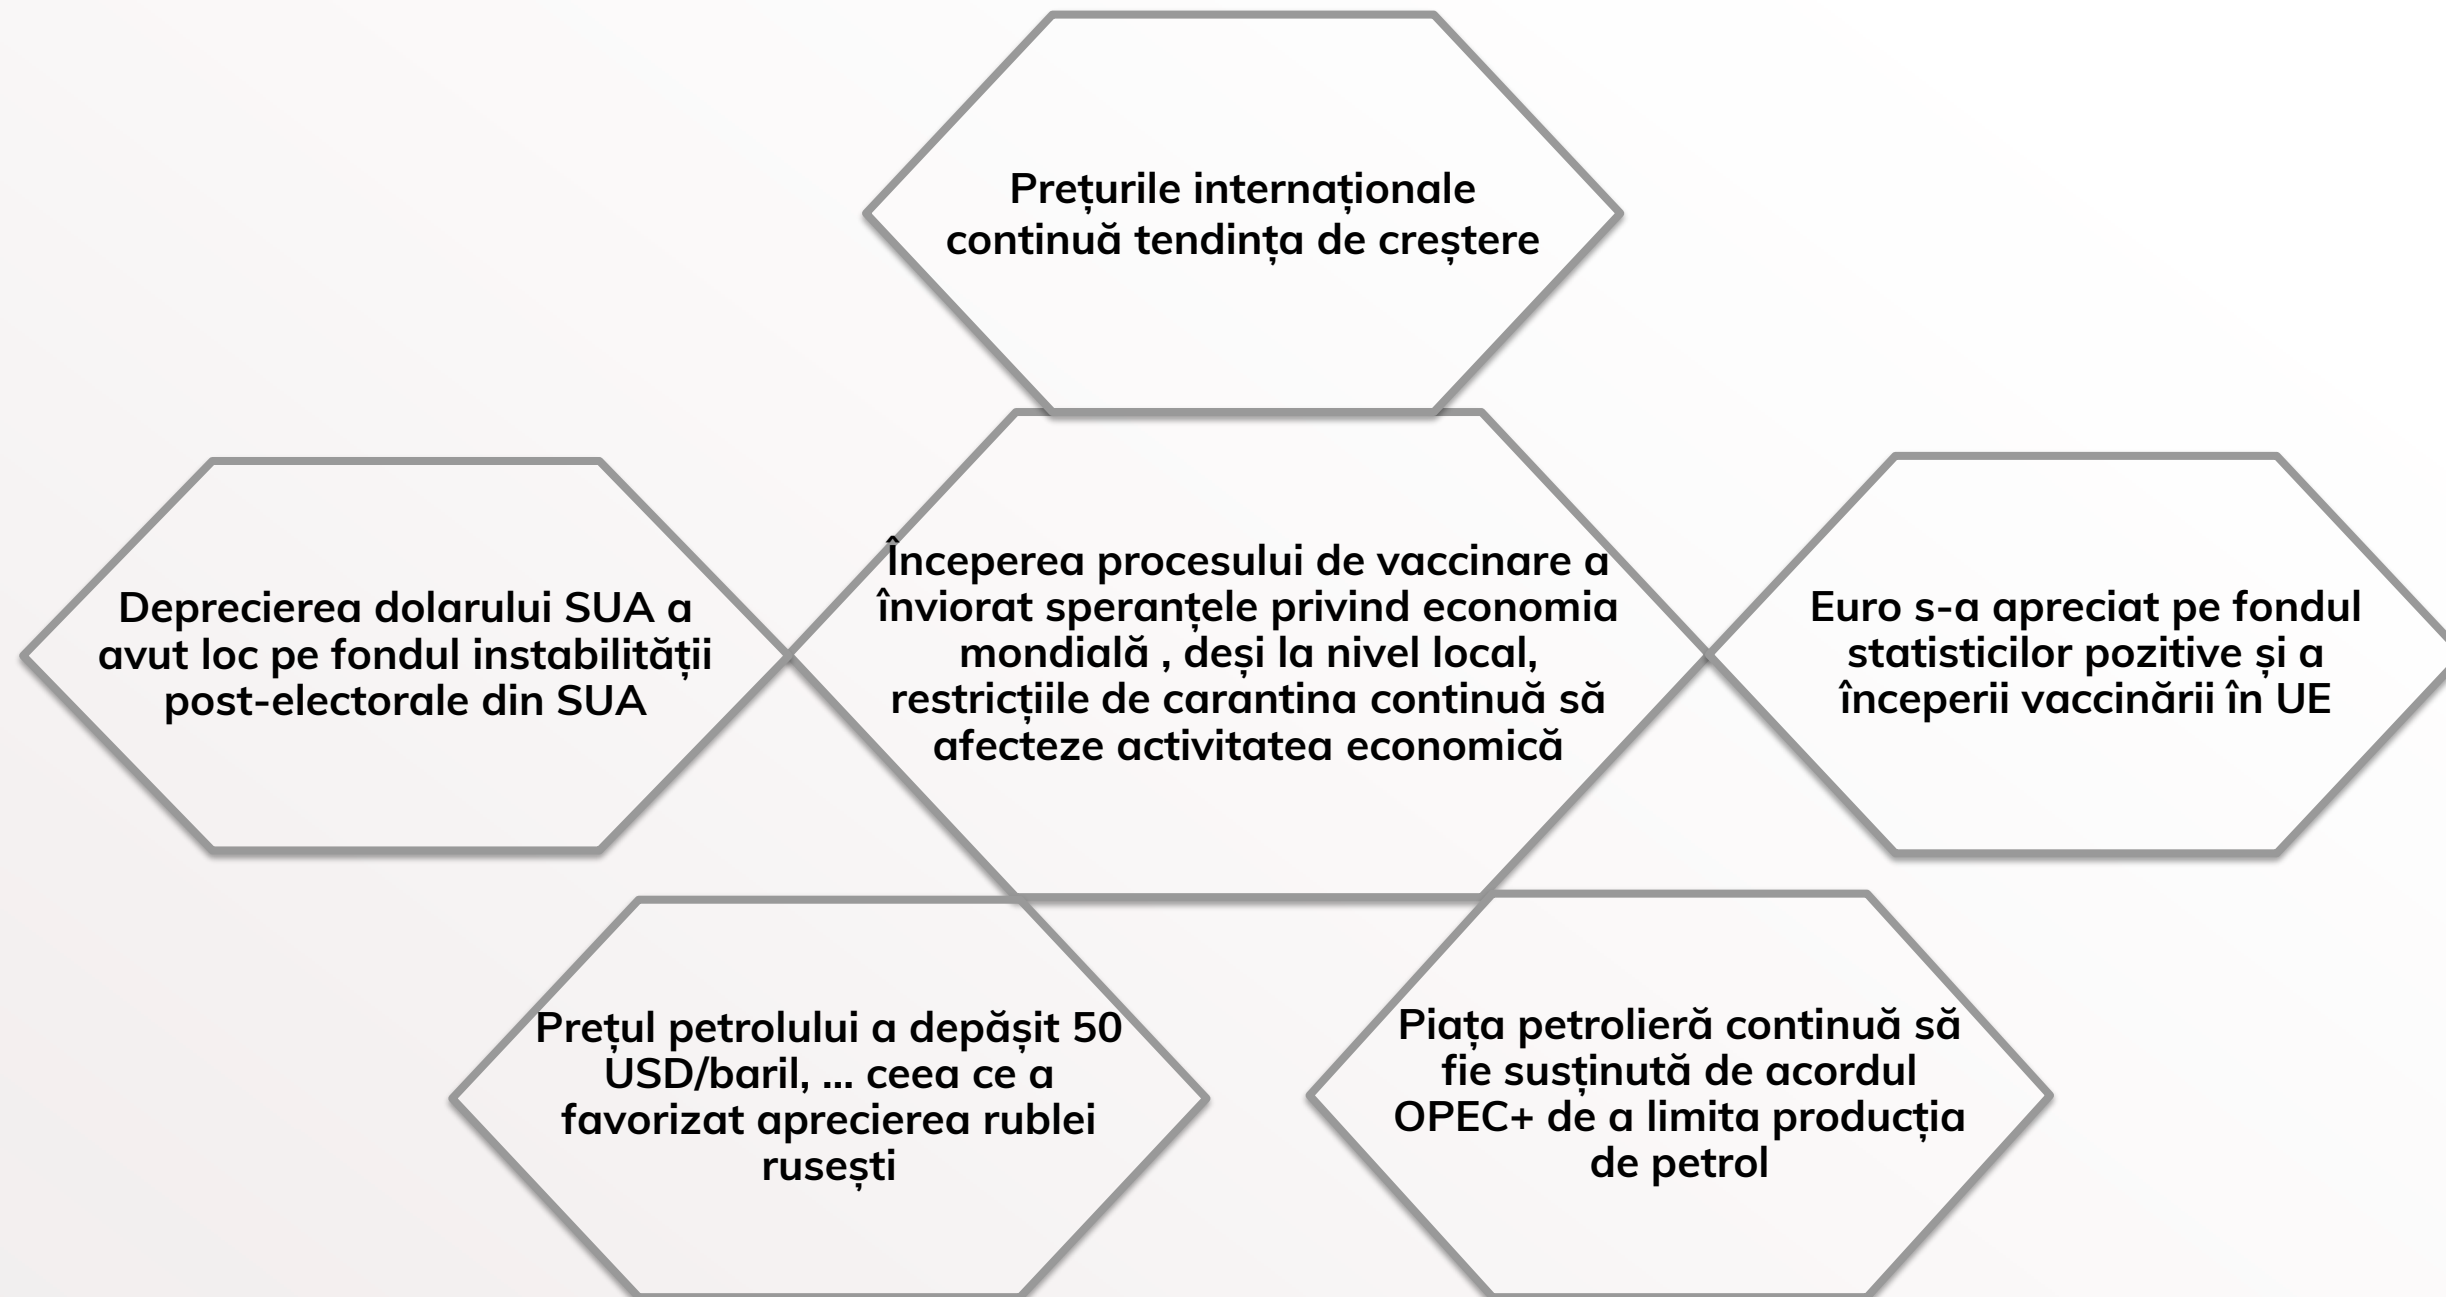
Prețurile internaționale continuă tendința de creștere

Deprecierea dolarului SUA a avut loc pe fondul instabilității post-electorale din SUA

Începerea procesului de vaccinare a înviorat speranțele privind economia mondială , deși la nivel local, restricțiile de carantina continuă să afecteze activitatea economică

Euro s-a apreciat pe fondul statisticilor pozitive și a începerii vaccinării în UE

Prețul petrolului a depășit 50 USD/baril, ... ceea ce a favorizat aprecierea rublei rusești

Piața petrolieră continuă să fie susținută de acordul OPEC+ de a limita producția de petrol